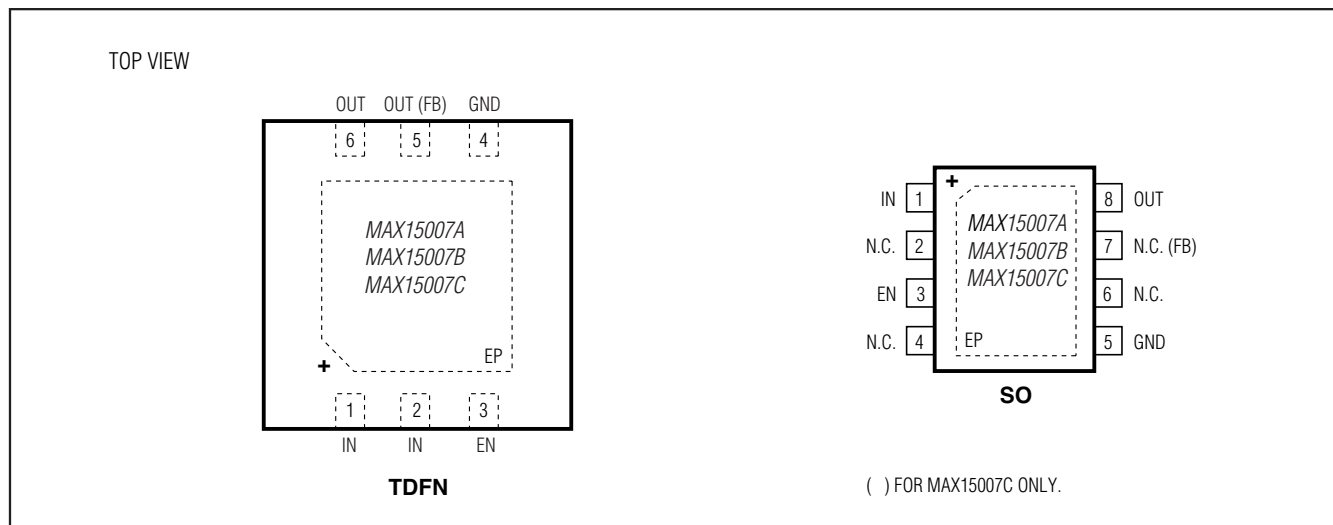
TOP VIEW

OUT OUT (FB) GND

6 5 4

MAX15007A
MAX15007B
MAX15007C

EP

+

1 2 3

IN IN EN

TDFN

+

IN 1
N.C. 2
EN 3
N.C. 4

MAX15007A
MAX15007B
MAX15007C

EP

8 OUT
7 N.C. (FB)
6 N.C.
5 GND

SO

( ) FOR MAX15007C ONLY.